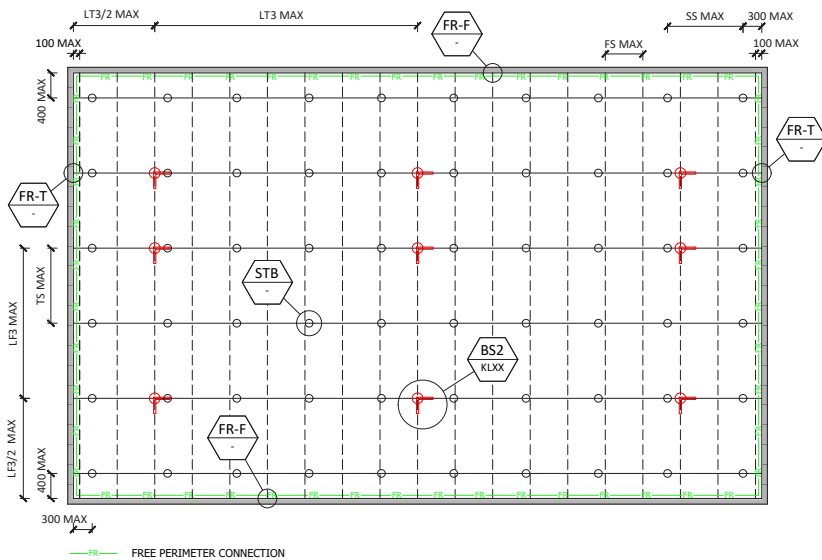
LT3/2 MAX
LT3 MAX
FR-F
-
SS MAX
300 MAX
100 MAX
FS MAX
100 MAX
400 MAX
FR-T
-
FR-T
-
TS MAX
LF3 MAX
STB
-
BS2
KLXX
LF3/2 MAX
FR-F
-
400 MAX
300 MAX
FR FR FR FR FR FR FR FR FR FR FR FR FR FR FR FR FR FR FR FR FR FR FR FR FR FR FR FR FR FR FR FR FR FR FR FR FR FR FR FR FR FR FR FR FR FR FR
FR FREE PERIMETER CONNECTION